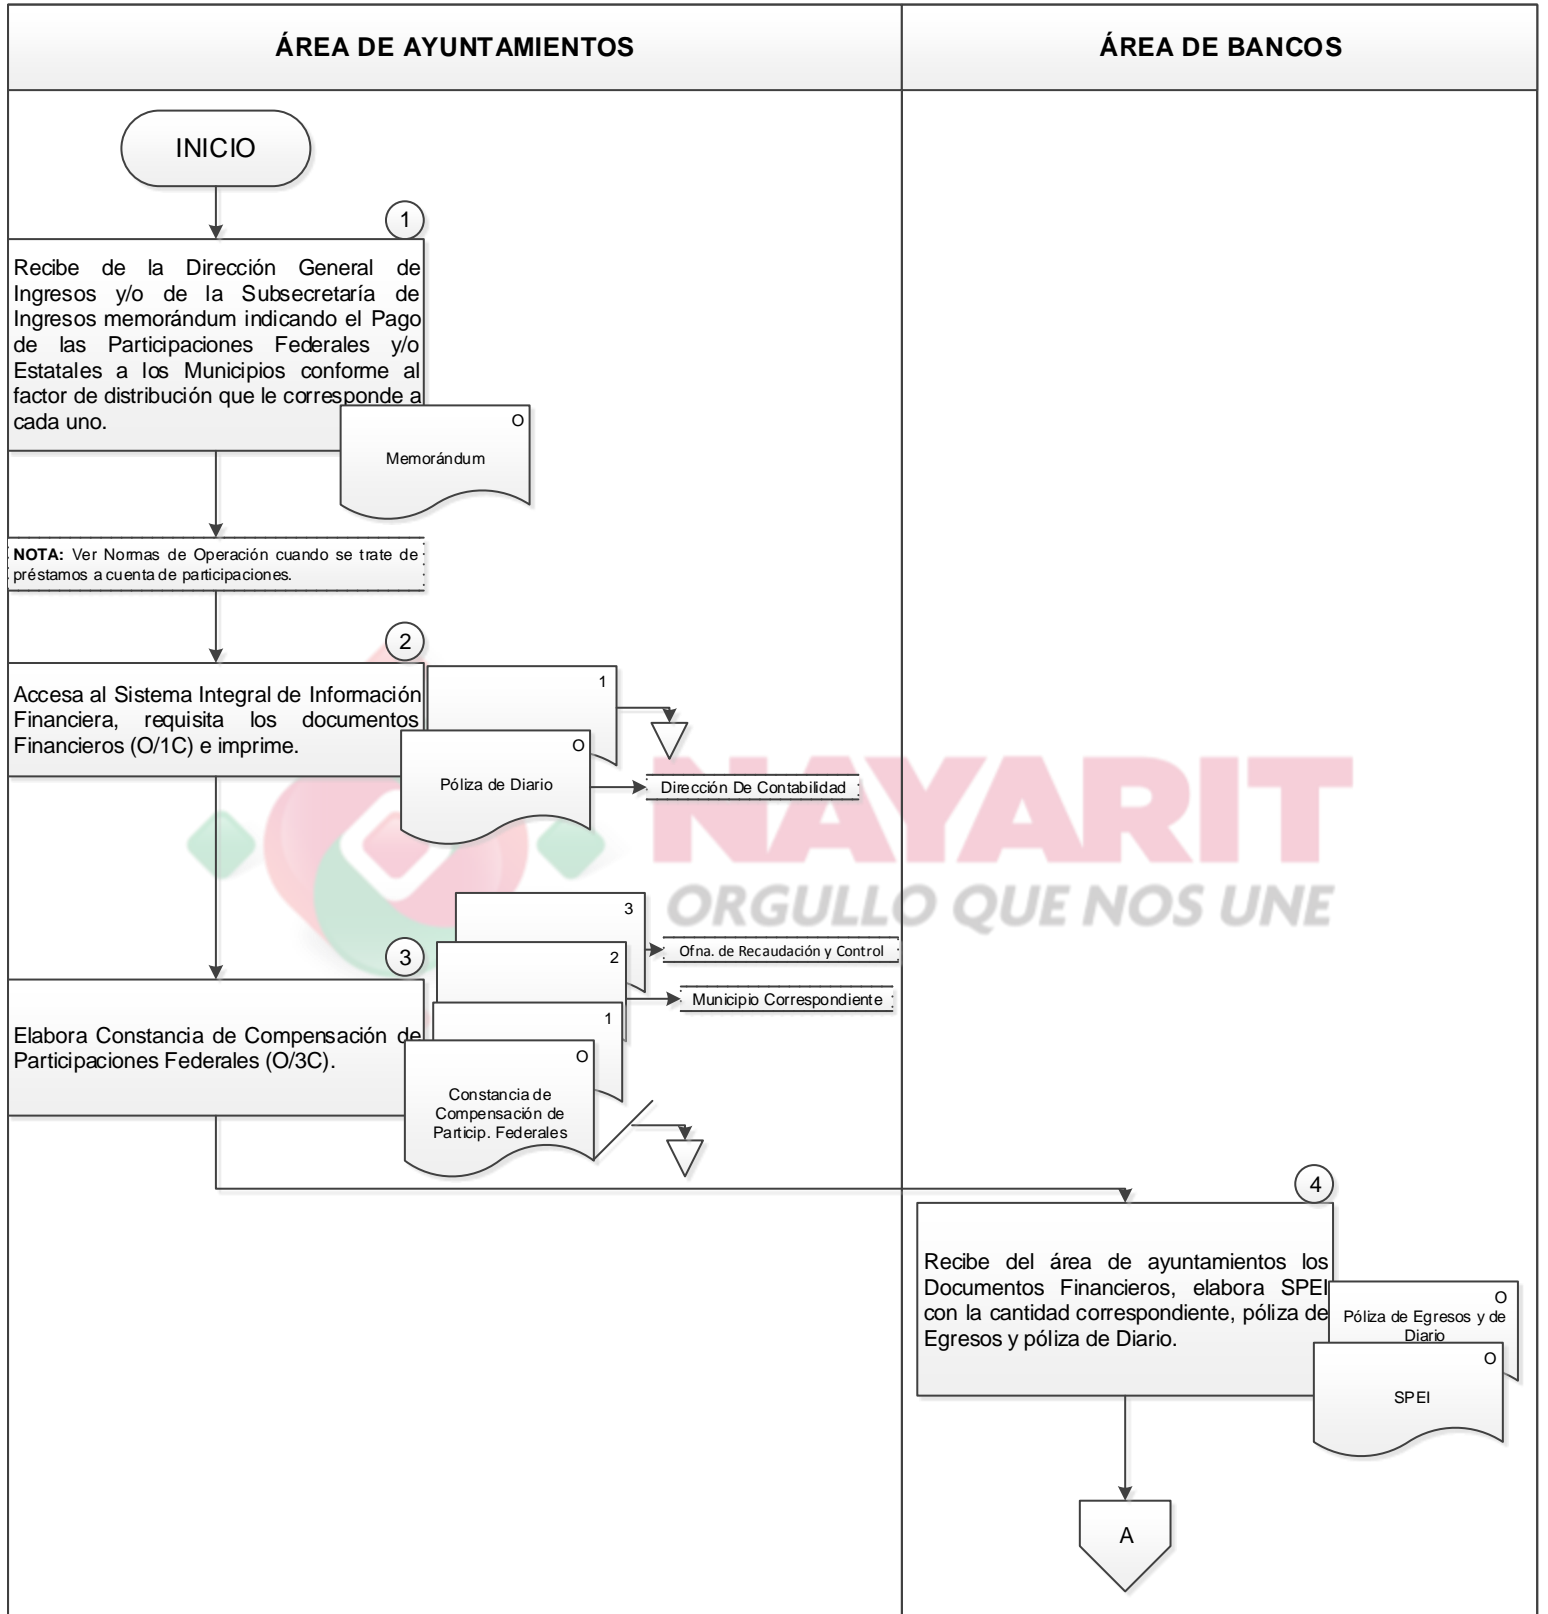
| ÁREA DE AYUNTAMIENTOS | ÁREA DE BANCOS |
|---|---|

INICIO

1

Recibe de la Dirección General de Ingresos y/o de la Subsecretaría de Ingresos memorándum indicando el Pago de las Participaciones Federales y/o Estatales a los Municipios conforme al factor de distribución que le corresponde a cada uno.

O
Memorándum

**NOTA:** Ver Normas de Operación cuando se trate de préstamos a cuenta de participaciones.

2

Accesa al Sistema Integral de Información Financiera, requisita los documentos Financieros (O/1C) e imprime.

1
O
Póliza de Diario

Dirección De Contabilidad

NAYARIT
ORGULLO QUE NOS UNE

3
2
1
O
Constancia de Compensación de Particip. Federales

Ofna. de Recaudación y Control

Municipio Correspondiente

3

Elabora Constancia de Compensación de Participaciones Federales (O/3C).

4

Recibe del área de ayuntamientos los Documentos Financieros, elabora SPEI con la cantidad correspondiente, póliza de Egresos y póliza de Diario.

O
Póliza de Egresos y de Diario

O
SPEI

A